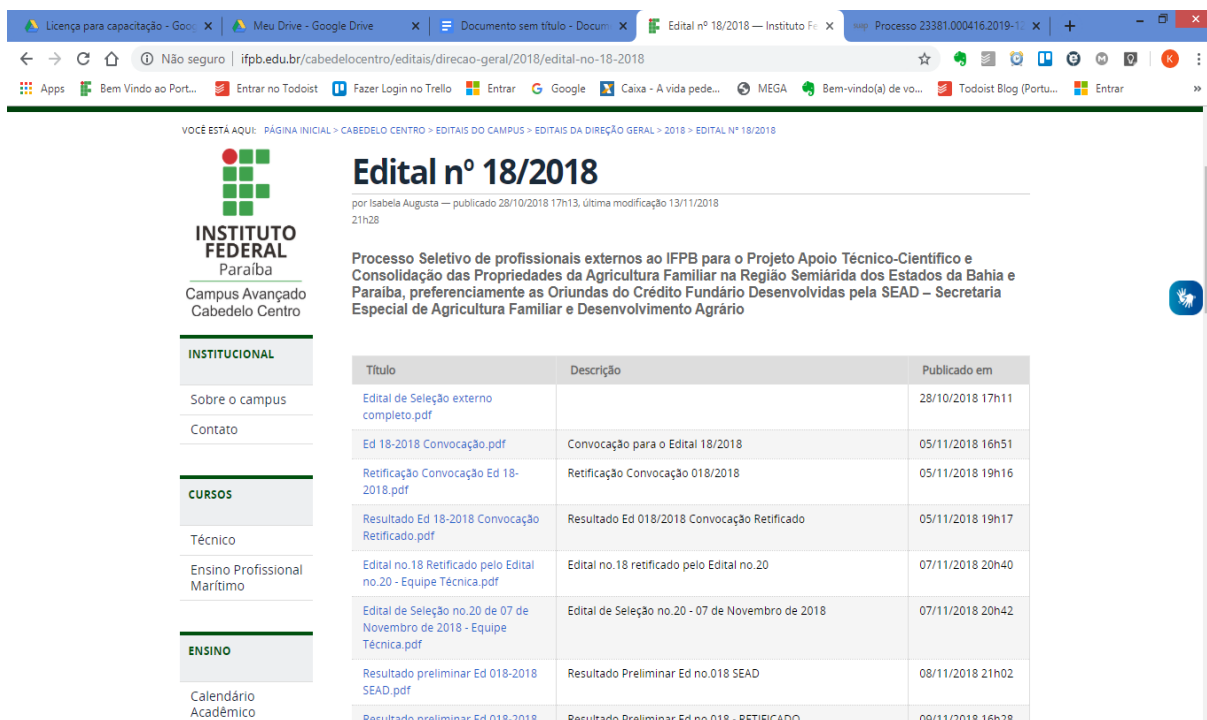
Licença para capacitação - Goo ×
Meu Drive - Google Drive ×
Documento sem título - Docum ×
Edital nº 18/2018 — Instituto Fe ×
Processo 23381.000416.2019-1 ×

Não seguro | ifpb.edu.br/cabedelocentro/editais/direcao-geral/2018/edital-no-18-2018

Apps | Bem Vindo ao Port... | Entrar no Todoist | Fazer Login no Trello | Entrar | Google | Caixa - A vida pede... | MEGA | Bem-vindo(a) de vo... | Todoist Blog (Portu... | Entrar

VOCÊ ESTÁ AQUI: PÁGINA INICIAL > CABEDELO CENTRO > EDITAIS DO CAMPUS > EDITAIS DA DIREÇÃO GERAL > 2018 > EDITAL Nº 18/2018

INSTITUTO FEDERAL Paraíba
Campus Avançado Cabedelo Centro

Edital nº 18/2018

por Isabela Augusta — publicado 28/10/2018 17h13, última modificação 13/11/2018 21h28

Processo Seletivo de profissionais externos ao IFPB para o Projeto Apoio Técnico-Científico e Consolidação das Propriedades da Agricultura Familiar na Região Semiárida dos Estados da Bahia e Paraíba, preferenciamente as Oriundas do Crédito Fundário Desenvolvidas pela SEAD – Secretaria Especial de Agricultura Familiar e Desenvolvimento Agrário

INSTITUCIONAL
Sobre o campus
Contato

CURSOS
Técnico
Ensino Profissional Marítimo

ENSINO
Calendário Acadêmico

| Título | Descrição | Publicado em |
|---|---|---|
| Edital de Seleção externo completo.pdf | | 28/10/2018 17h11 |
| Ed 18-2018 Convocação.pdf | Convocação para o Edital 18/2018 | 05/11/2018 16h51 |
| Retificação Convocação Ed 18-2018.pdf | Retificação Convocação 018/2018 | 05/11/2018 19h16 |
| Resultado Ed 18-2018 Convocação Retificado.pdf | Resultado Ed 018/2018 Convocação Retificado | 05/11/2018 19h17 |
| Edital no.18 Retificado pelo Edital no.20 - Equipe Técnica.pdf | Edital no.18 retificado pelo Edital no.20 | 07/11/2018 20h40 |
| Edital de Seleção no.20 de 07 de Novembro de 2018 - Equipe Técnica.pdf | Edital de Seleção no.20 - 07 de Novembro de 2018 | 07/11/2018 20h42 |
| Resultado preliminar Ed 018-2018 SEAD.pdf | Resultado Preliminar Ed no.018 SEAD | 08/11/2018 21h02 |
| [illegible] | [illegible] | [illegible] |